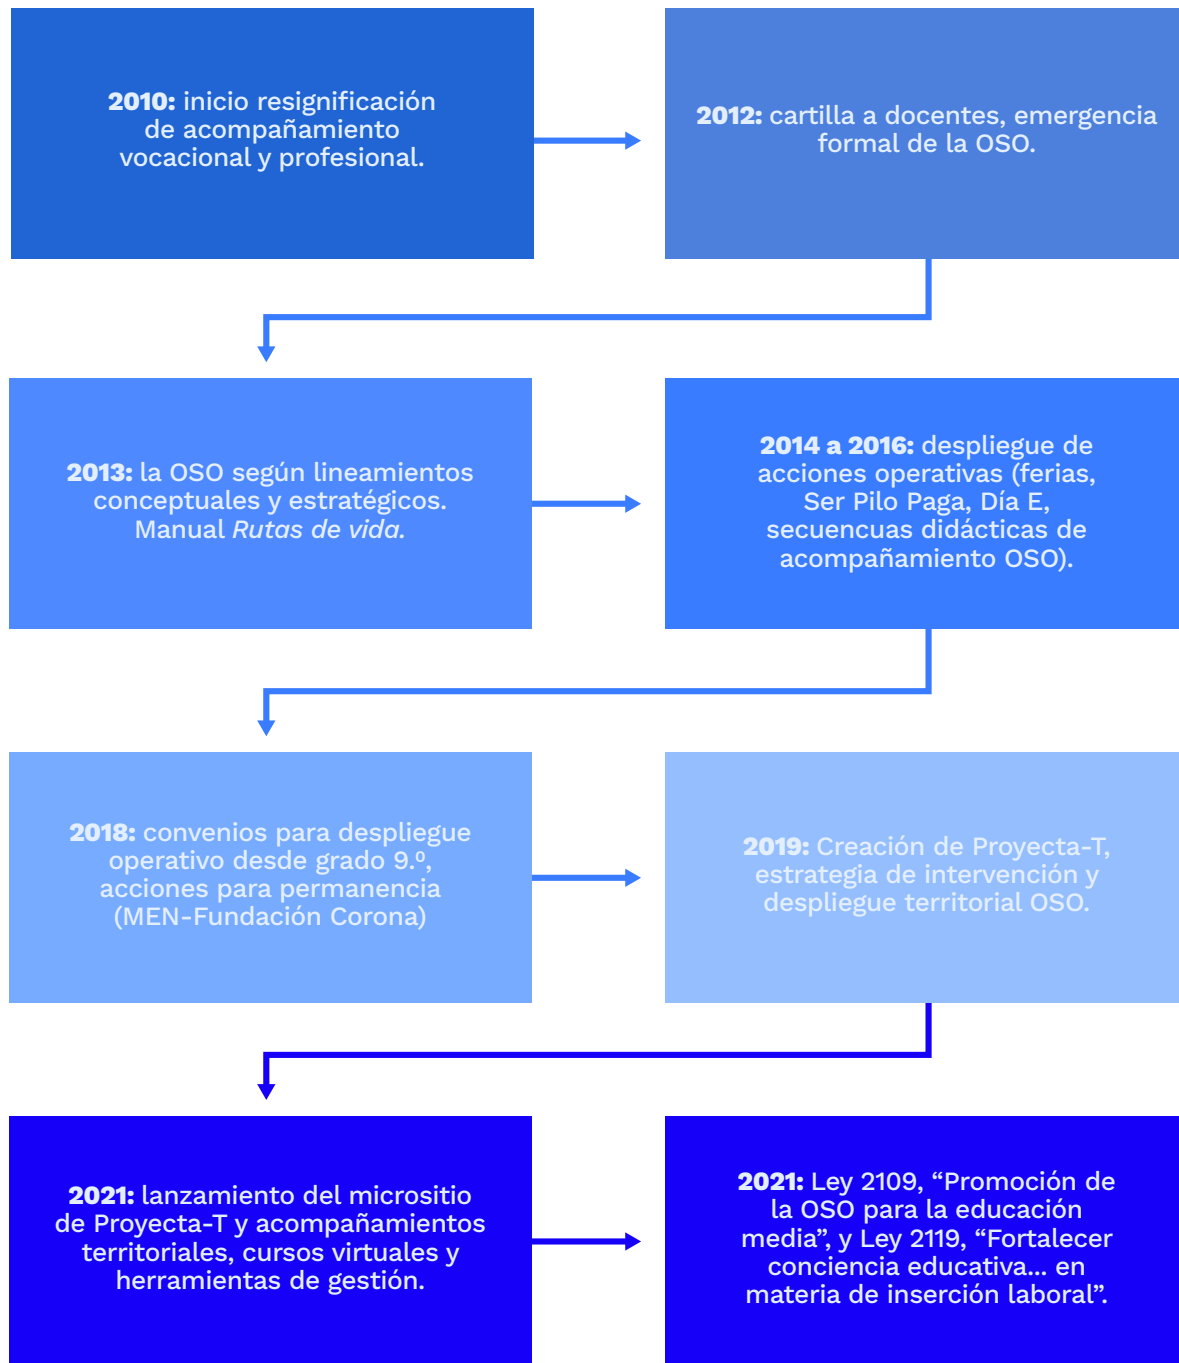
**2010:** inicio resignificación de acompañamiento vocacional y profesional.

**2012:** cartilla a docentes, emergencia formal de la OSO.

**2013:** la OSO según lineamientos conceptuales y estratégicos. Manual *Rutas de vida.*

**2014 a 2016:** despliegue de acciones operativas (ferias, Ser Pilo Paga, Día E, secuencuas didácticas de acompañamiento OSO).

**2018:** convenios para despliegue operativo desde grado 9.º, acciones para permanencia (MEN-Fundación Corona)

**2019:** Creación de Proyecta-T, estrategia de intervención y despliegue territorial OSO.

**2021:** lanzamiento del micrositio de Proyecta-T y acompañamientos territoriales, cursos virtuales y herramientas de gestión.

**2021:** Ley 2109, “Promoción de la OSO para la educación media”, y Ley 2119, “Fortalecer conciencia educativa... en materia de inserción laboral”.